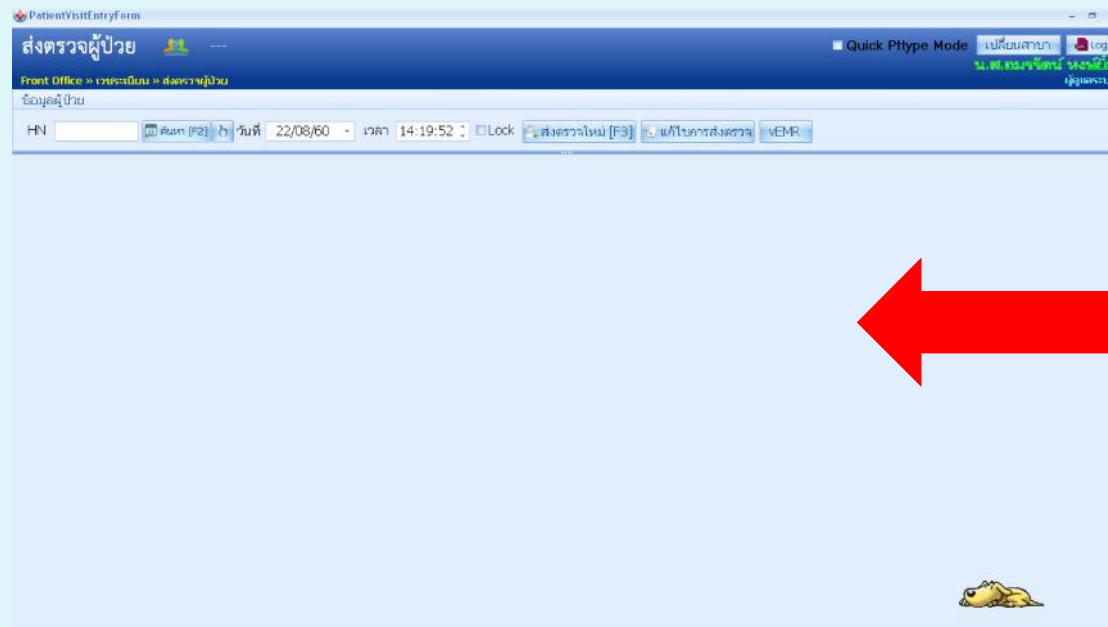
PatientVisitEntryForm

ส่งตรวจผู้ป่วย ---

Quick Pttype Mode เปลี่ยนสาขา Log

น.ส.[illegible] หง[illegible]

ผู้ดูแลระบ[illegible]

Front Office » เวชระเบียน » ส่งตรวจผู้ป่วย

ข้อมูลผู้ป่วย

HN ค้นหา [F2] วันที่ 22/08/60 เวลา 14:19:52 Lock ส่งตรวจใหม่ [F3] แก้ไขการส่งตรวจ vEMR